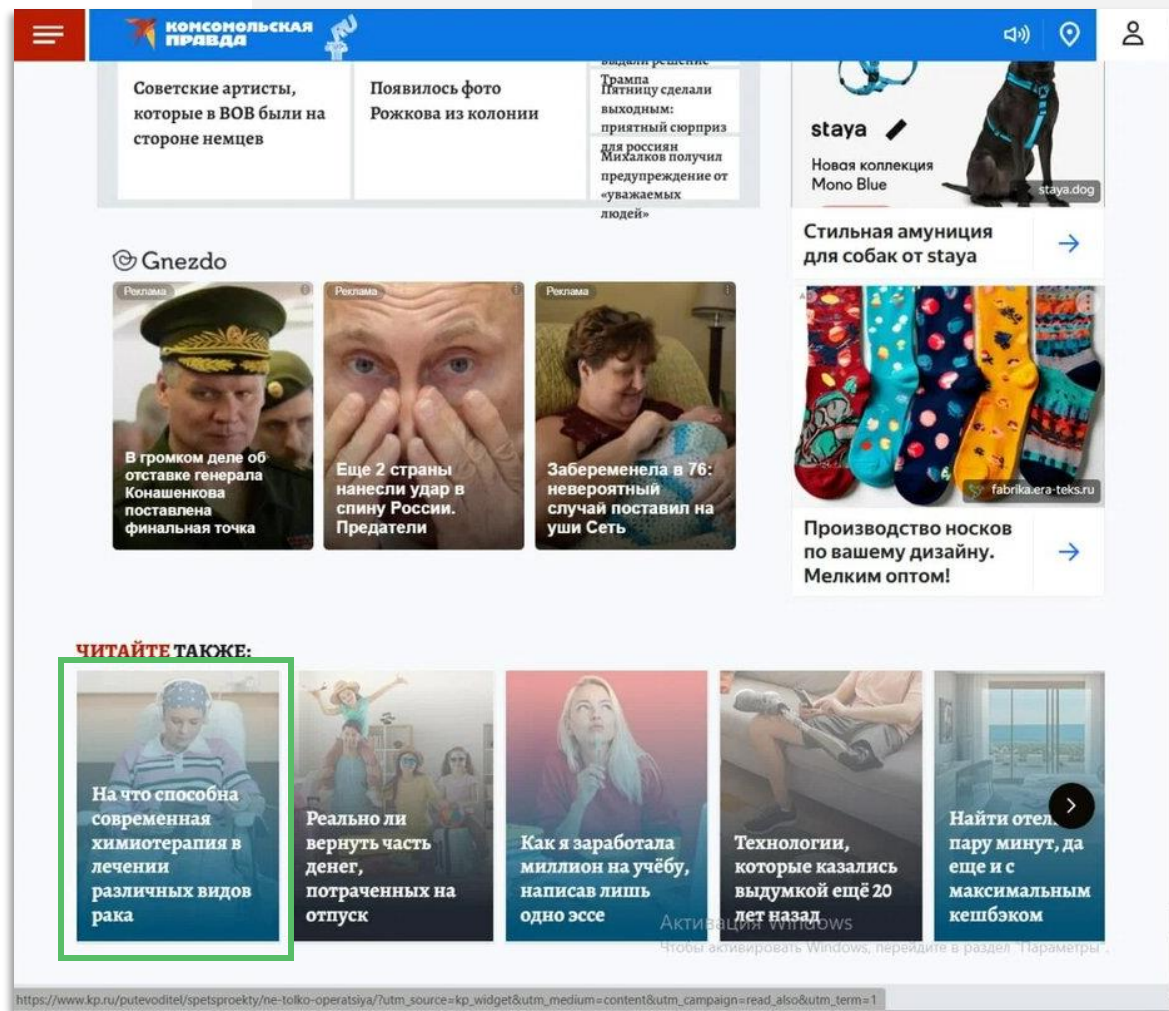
КОМСОМОЛЬСКАЯ ПРАВДА
RU

Советские артисты, которые в ВОВ были на стороне немцев

Появилось фото Рожкова из колонии

выдали решение Трампа

Пятницу сделали выходным: приятный сюрприз для россиян

Михалков получил предупреждение от «уважаемых людей»

staya
Новая коллекция Mono Blue
staya.dog

Стильная амуниция для собак от staya

Gnezdo

Реклама
В громком деле об отставке генерала Конашенкова поставлена финальная точка

Реклама
Еще 2 страны нанесли удар в спину России. Предатели

Реклама
Забеременела в 76: невероятный случай поставил на уши Сеть

fabrika.era-teks.ru

Производство носков по вашему дизайну. Мелким оптом!

ЧИТАЙТЕ ТАКЖЕ:

На что способна современная химиотерапия в лечении различных видов рака

Реально ли вернуть часть денег, потраченных на отпуск

Как я заработала миллион на учёбу, написав лишь одно эссе

Технологии, которые казались выдумкой ещё 20 лет назад

Найти отел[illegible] пару минут, да еще и с максимальным кешбэком

Активация Windows
Чтобы активировать Windows, перейдите в раздел "Параметры".

https://www.kp.ru/putevoditel/spetsproekty/ne-tolko-operatsiya/?utm_source=kp_widget&utm_medium=content&utm_campaign=read_also&utm_term=1